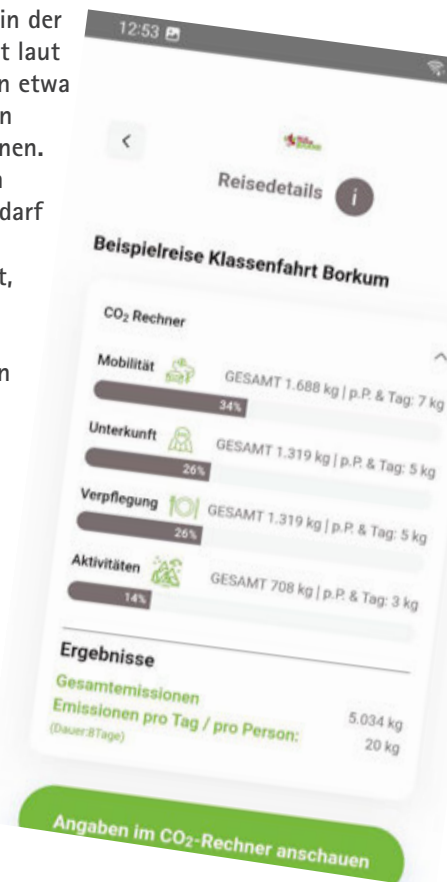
in der
t laut
n etwa
n
nen.
n
darf

t,

n

12:53

<

Reisedetails

i

Beispielreise Klassenfahrt Borkum

$CO_2$ Rechner

Mobilität GESAMT 1.688 kg | p.P. & Tag: 7 kg
34%

Unterkunft GESAMT 1.319 kg | p.P. & Tag: 5 kg
26%

Verpflegung GESAMT 1.319 kg | p.P. & Tag: 5 kg
26%

Aktivitäten GESAMT 708 kg | p.P. & Tag: 3 kg
14%

Ergebnisse

Gesamtemissionen 5.034 kg
Emissionen pro Tag / pro Person: 20 kg
(Dauer:8Tage)

Angaben im $CO_2$-Rechner anschauen